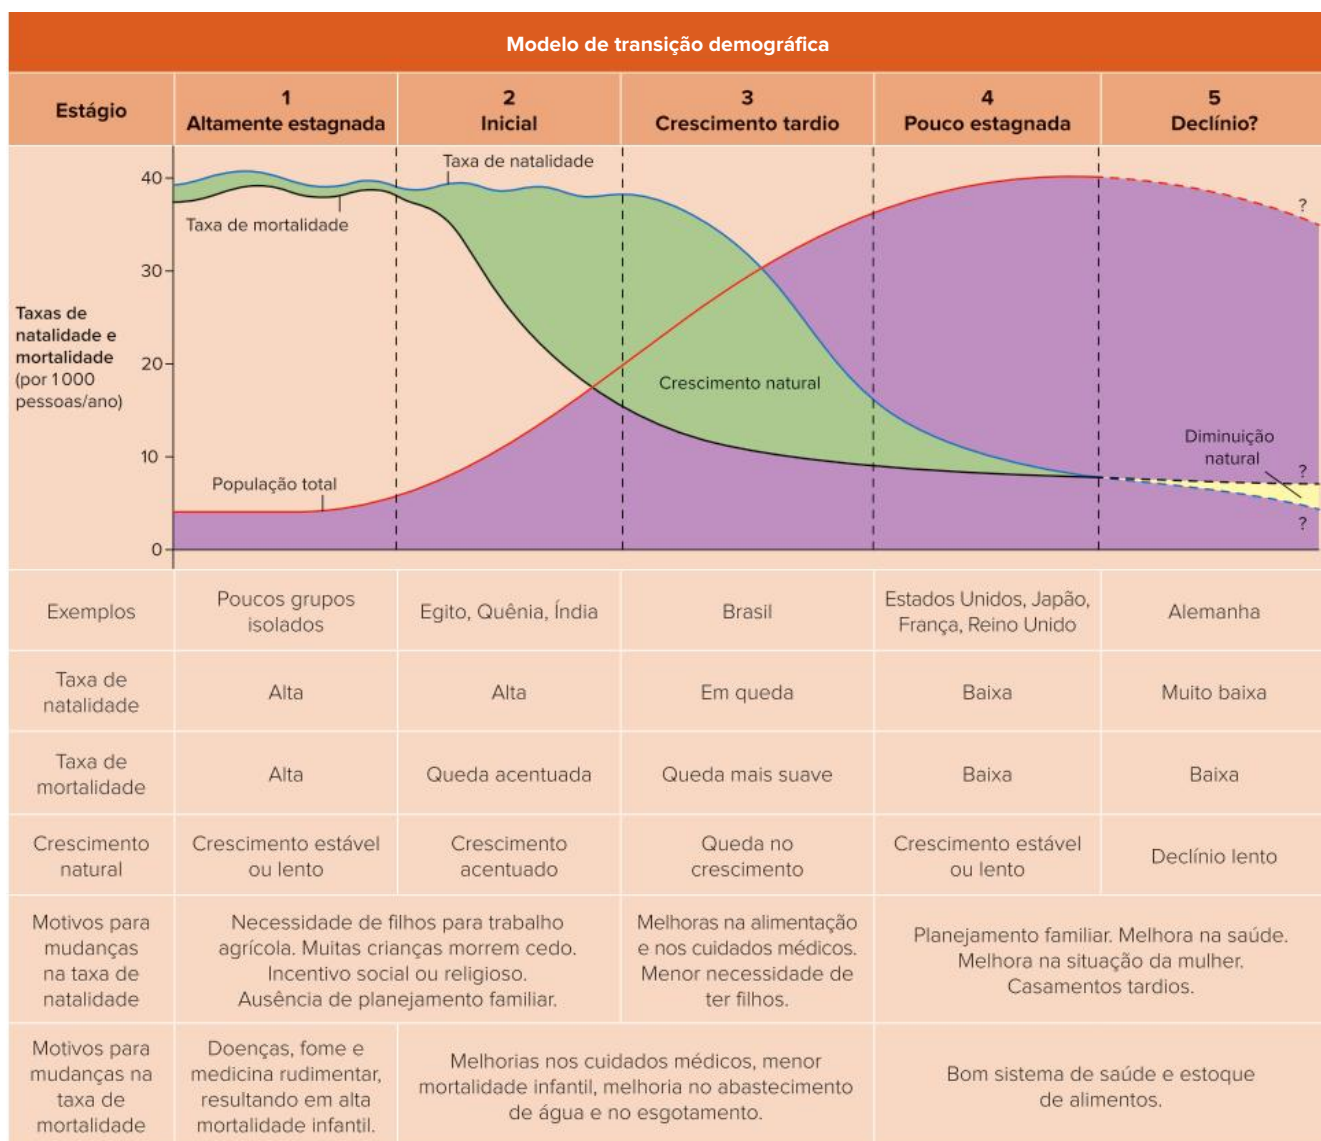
Modelo de transição demográfica

| Estágio | 1 Altamente estagnada | 2 Inicial | 3 Crescimento tardio | 4 Pouco estagnada | 5 Declínio? |
|---|---|---|---|---|---|

Taxas de natalidade e mortalidade (por 1 000 pessoas/ano)

40
30
20
10
0

Taxa de natalidade
Taxa de mortalidade
Crescimento natural
População total
Diminuição natural
?
?
?

| Exemplos | Poucos grupos isolados | Egito, Quênia, Índia | Brasil | Estados Unidos, Japão, França, Reino Unido | Alemanha |
|---|---|---|---|---|---|
| Taxa de natalidade | Alta | Alta | Em queda | Baixa | Muito baixa |
| Taxa de mortalidade | Alta | Queda acentuada | Queda mais suave | Baixa | Baixa |
| Crescimento natural | Crescimento estável ou lento | Crescimento acentuado | Queda no crescimento | Crescimento estável ou lento | Declínio lento |
| Motivos para mudanças na taxa de natalidade | Necessidade de filhos para trabalho agrícola. Muitas crianças morrem cedo. Incentivo social ou religioso. Ausência de planejamento familiar. | | Melhoras na alimentação e nos cuidados médicos. Menor necessidade de ter filhos. | Planejamento familiar. Melhora na saúde. Melhora na situação da mulher. Casamentos tardios. | |
| Motivos para mudanças na taxa de mortalidade | Doenças, fome e medicina rudimentar, resultando em alta mortalidade infantil. | Melhorias nos cuidados médicos, menor mortalidade infantil, melhoria no abastecimento de água e no esgotamento. | | Bom sistema de saúde e estoque de alimentos. | |